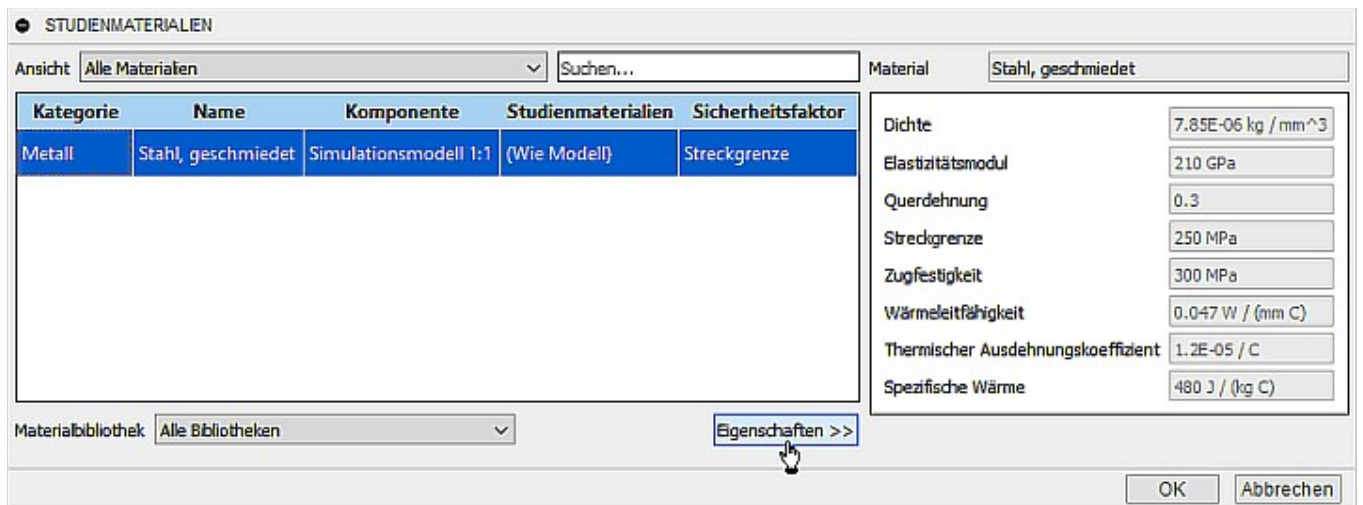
STUDIENMATERIALIEN

Ansicht Alle Materialien

Suchen...

Material Stahl, geschmiedet

| Kategorie | Name | Komponente | Studienmaterialien | Sicherheitsfaktor |
|---|---|---|---|---|
| Metall | Stahl, geschmiedet | Simulationsmodell 1:1 | (Wie Modell) | Streckgrenze |

| | |
|---|---|
| Dichte | 7.85E-06 kg / mm^3 |
| Elastizitätsmodul | 210 GPa |
| Querdehnung | 0.3 |
| Streckgrenze | 250 MPa |
| Zugfestigkeit | 300 MPa |
| Wärmeleitfähigkeit | 0.047 W / (mm C) |
| Thermischer Ausdehnungskoeffizient | 1.2E-05 / C |
| Spezifische Wärme | 480 J / (kg C) |

Materialbibliothek Alle Bibliotheken

Eigenschaften >>

OK Abbrechen